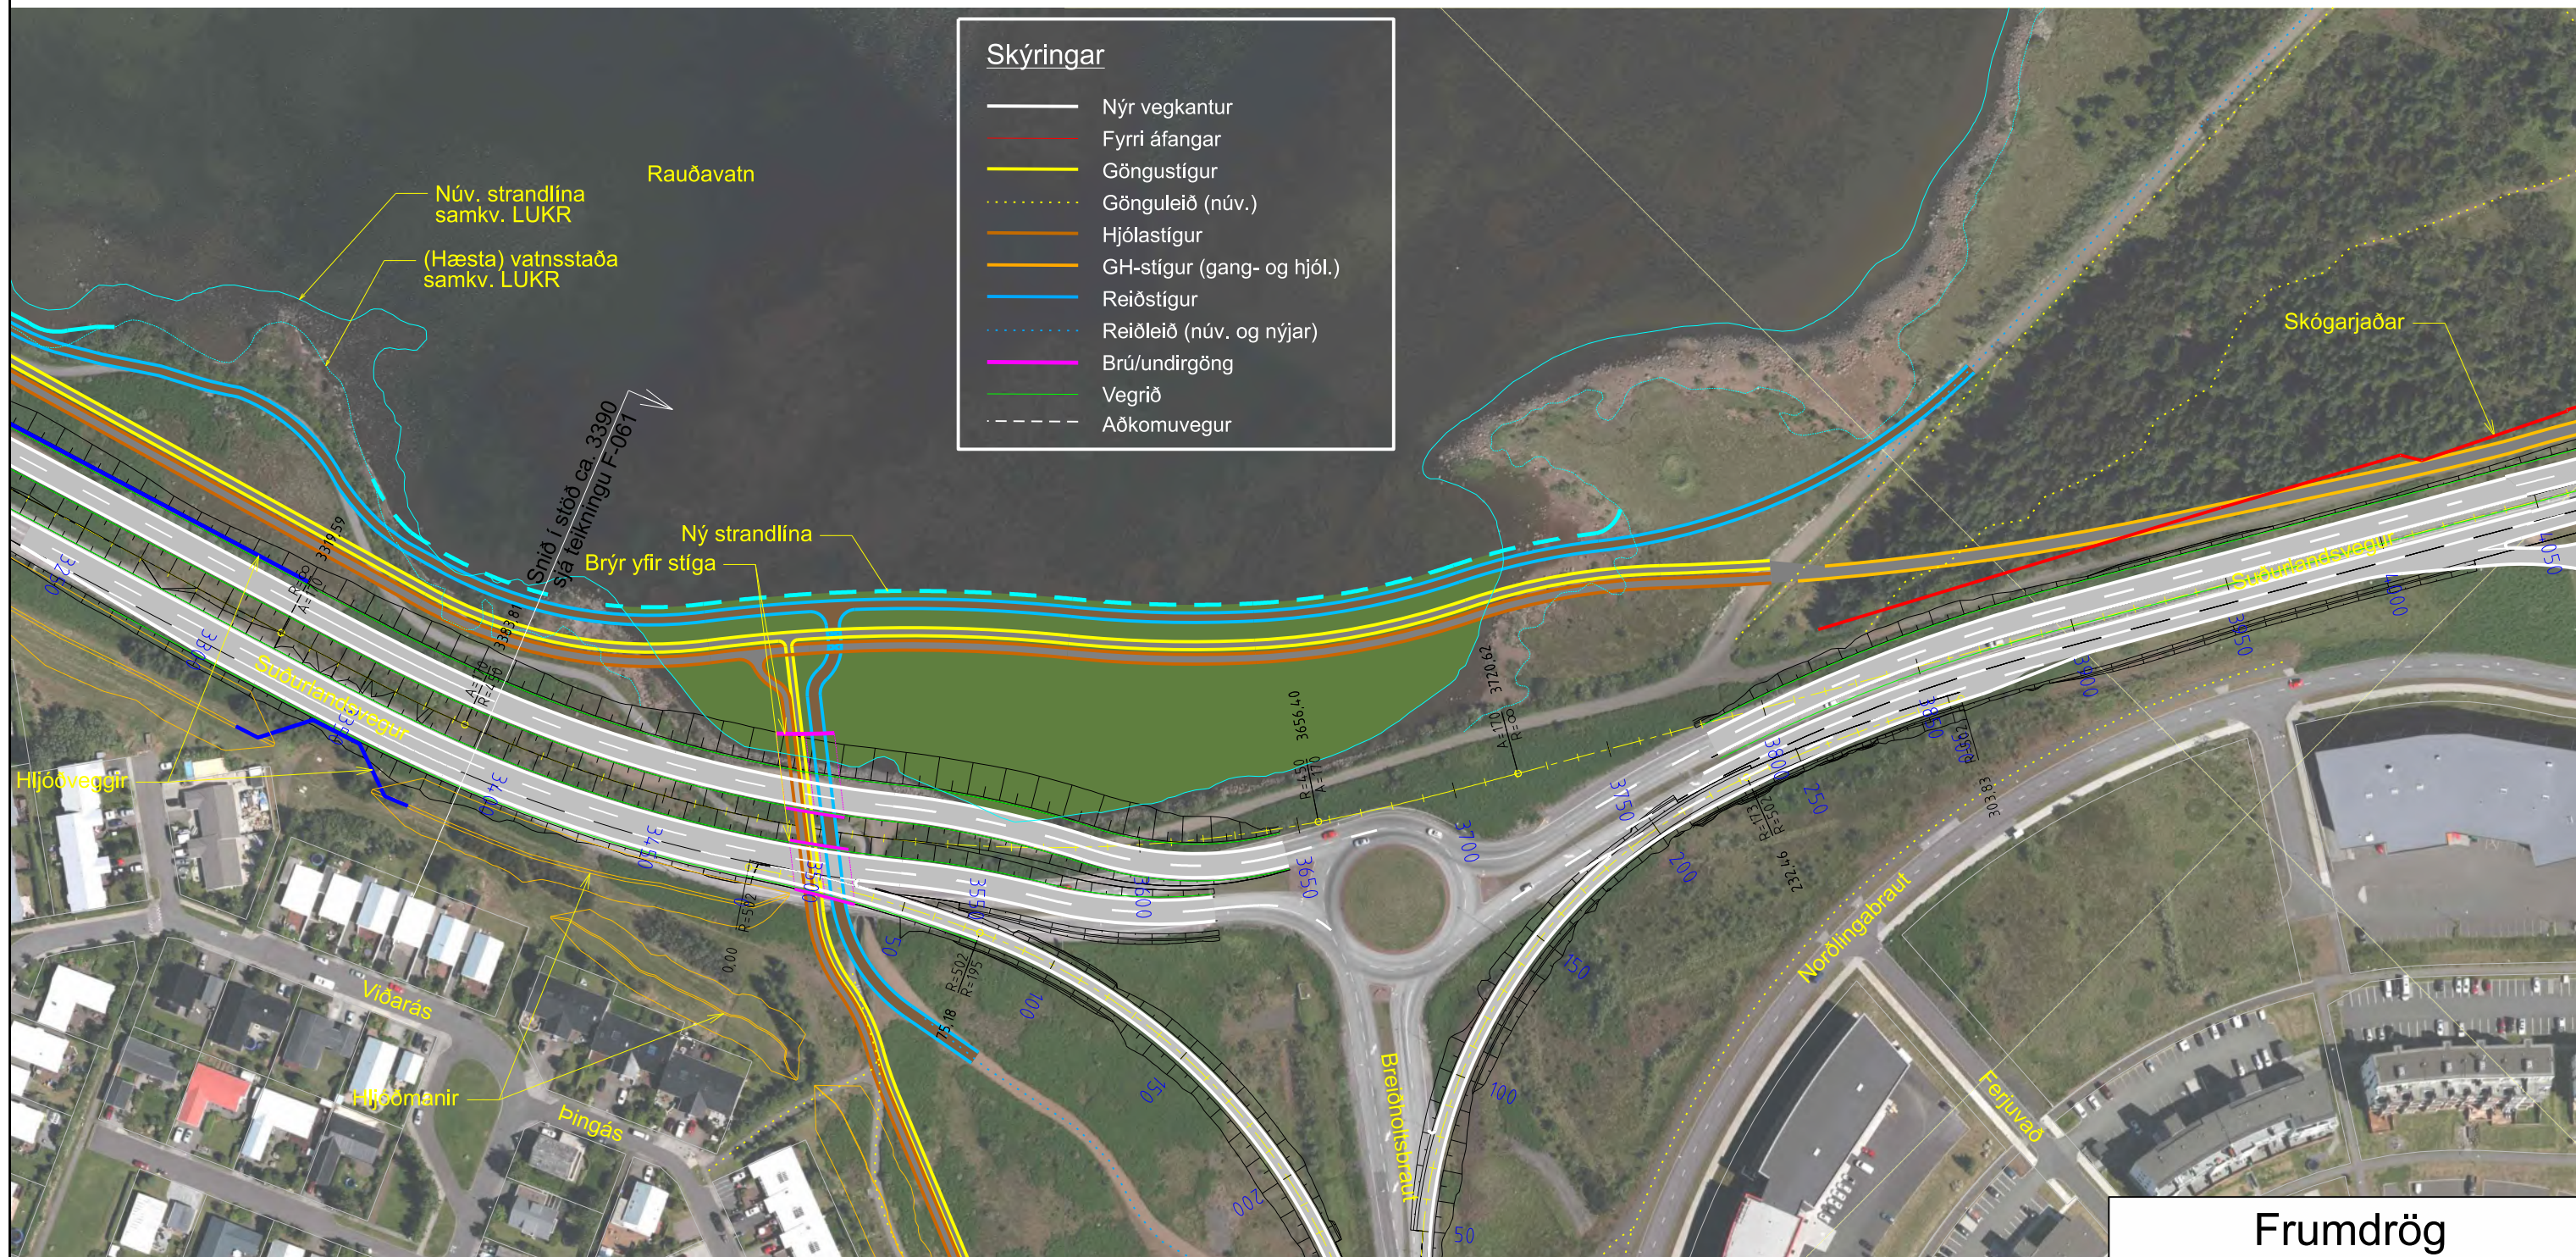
Skýringar
Nýr vegkantur
Fyrri áfangar
Göngustígur
Gönguleið (núv.)
Hjólastígur
GH-stígur (gang- og hjól.)
Reiðstígur
Reiðleið (núv. og nýjar)
Brú/undirgöng
Vegrið
Aðkomuvegur

Rauðavatn
Núv. strandlína samkv. LUKR
(Hæsta) vatnsstaða samkv. LUKR
Snið í stöð ca. 3390 sjá teikningu F-061
Ný strandlína
Brýr yfir stíga
Skógarjaðar
Suðurlandsvegur
Suðurlandsvegur
Hljóðveggir
Hljóðmanir
Viðarás
Þingás
Breiðholtsbraut
Norðlingabraut
Ferjuvað
3250
3300
3350
3400
3450
3500
3550
3600
3650
3700
3750
3800
3850
3900
3950
4000
4050
3656.40
3720.62
3319.59
3389.97
50
100
150
200
250
0.00
75.18
232.46
303.83
Frumdrög